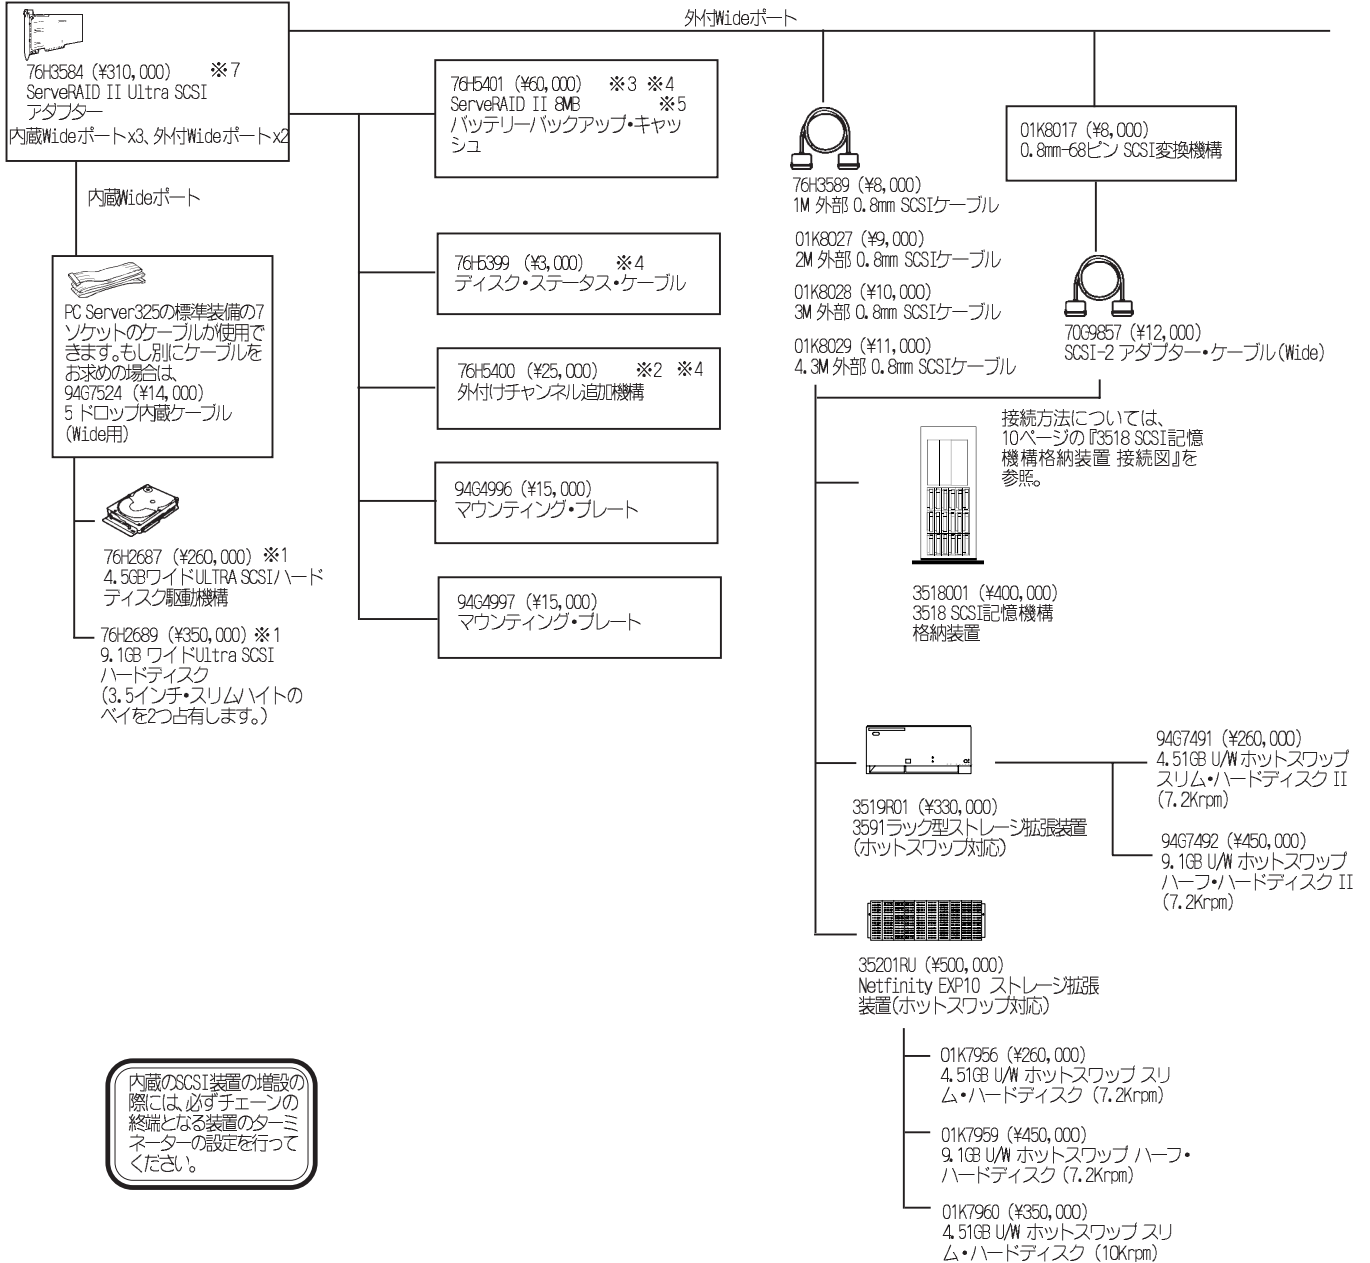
外付Wideポート

76H3584 (¥310,000) ※7
ServeRAID II Ultra SCSI アダプター
内蔵Wideポートx3、外付Wideポートx2

内蔵Wideポート

PC Server325の標準装備の7ソケットのケーブルが使用できます。もし別にケーブルをお求めの場合は、94G7524 (¥14,000) 5 ドロップ内蔵ケーブル (Wide用)

76H2687 (¥260,000) ※1
4.5GBワイドULTRA SCSIハードディスク駆動機構

76H2689 (¥350,000) ※1
9.1GB ワイドUltra SCSI ハードディスク
(3.5インチ・スリムハイトのベイを2つ占有します。)

76H5401 (¥60,000) ※3 ※4
ServeRAID II 8MB ※5
バッテリーバックアップ・キャッシュ

76H5399 (¥3,000) ※4
ディスク・ステータス・ケーブル

76H5400 (¥25,000) ※2 ※4
外付けチャンネル追加機構

94G4996 (¥15,000)
マウンティング・プレート

94G4997 (¥15,000)
マウンティング・プレート

76H3589 (¥8,000)
1M 外部 0.8mm SCSIケーブル

01K8027 (¥9,000)
2M 外部 0.8mm SCSIケーブル

01K8028 (¥10,000)
3M 外部 0.8mm SCSIケーブル

01K8029 (¥11,000)
4.3M 外部 0.8mm SCSIケーブル

01K8017 (¥8,000)
0.8mm-68ピン SCSI変換機構

70G9857 (¥12,000)
SCSI-2 アダプター・ケーブル(Wide)

接続方法については、10ページの『3518 SCSI記憶機構格納装置 接続図』を参照。

3518001 (¥400,000)
3518 SCSI記憶機構格納装置

3519R01 (¥330,000)
3591ラック型ストレージ拡張装置(ホットスワップ対応)

94G7491 (¥260,000)
4.51GB U/W ホットスワップ スリム・ハードディスク II (7.2Krpm)

94G7492 (¥450,000)
9.1GB U/W ホットスワップ ハーフ・ハードディスク II (7.2Krpm)

35201RU (¥500,000)
Netfinity EXP10 ストレージ拡張装置(ホットスワップ対応)

01K7956 (¥260,000)
4.51GB U/W ホットスワップ スリム・ハードディスク (7.2Krpm)

01K7959 (¥450,000)
9.1GB U/W ホットスワップ ハーフ・ハードディスク (7.2Krpm)

01K7960 (¥350,000)
4.51GB U/W ホットスワップ スリム・ハードディスク (10Krpm)

内蔵のSCSI装置の増設の際には、必ずチェーンの終端となる装置のターミネーターの設定を行ってください。